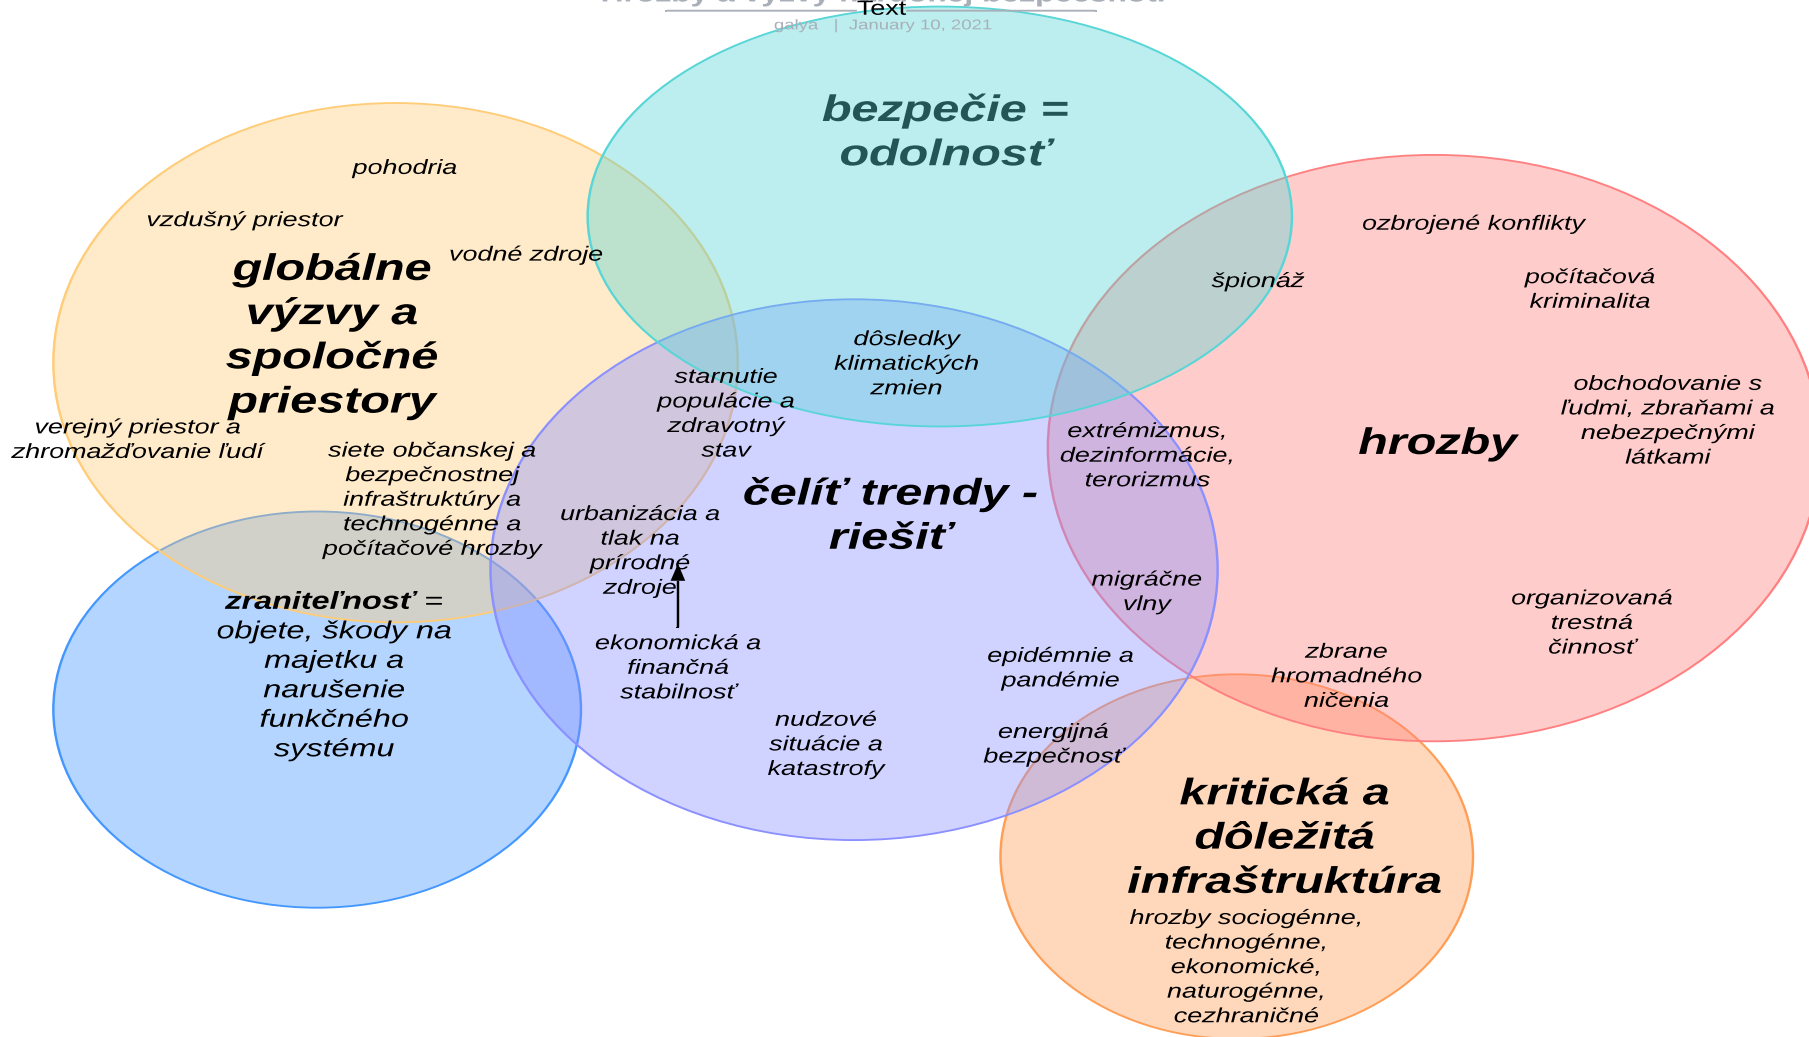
Text
galya | January 10, 2021

bezpečie = odolnosť

pohodria

vzdušný priestor

vodné zdroje

globálne výzvy a spoločné priestory

verejný priestor a zhromažďovanie ľudí

siete občanskej a bezpečnostnej infraštruktúry a technogénne a počítačové hrozby

ozbrojené konflikty

špionáž

počítačová kriminalita

dôsledky klimatických zmien

starnutie populácie a zdravotný stav

obchodovanie s ľudmi, zbraňami a nebezpečnými látkami

extrémizmus, dezinformácie, terorizmus

hrozby

čelíť trendy - riešiť

urbanizácia a tlak na prírodné zdroje

migráčne vlny

organizovaná trestná činnosť

zraniteľnosť = objete, škody na majetku a narušenie funkčného systému

ekonomická a finančná stabilnosť

epidémnie a pandémie

zbrane hromadného ničenia

nudzové situácie a katastrofy

energijná bezpečnosť

kritická a dôležitá infraštruktúra

hrozby sociogénne, technogénne, ekonomické, naturogénne, cezhraničné